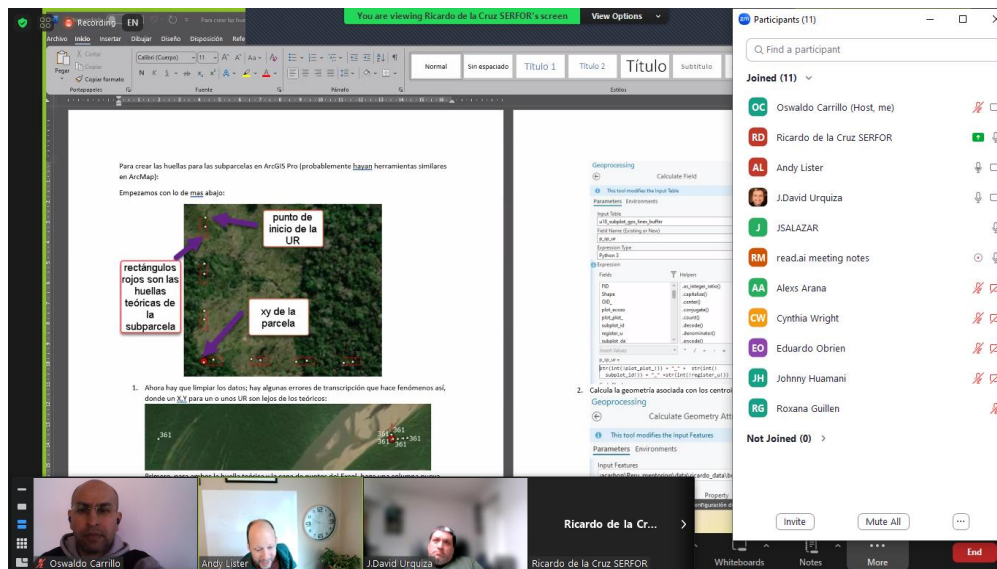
Recording EN

You are viewing Ricardo de la Cruz SERFOR's screen View Options

Archivo Inicio Insertar Dibujar Diseño Disposición Refe

Calibri (Cuerpo) 11

Pegar Cortar Copiar Copiar formato

Portapapeles Fuente Párrafo Estilos

Normal Sin espaciado Título 1 Título 2 Título Subtítulo

Para crear las huellas para las subparcelas en ArcGIS Pro (probablemente hayan herramientas similares en ArcMap):

Empezamos con lo de mas abajo:

punto de inicio de la UR

rectángulos rojos son las huellas teóricas de la subparcela

xy de la parcela

1. Ahora hay que limpiar los datos; hay algunas errores de transcripción que hace fenómenos así, donde un X,Y para un o unos UR son lejos de los teóricos:

361

361 361 361 361

Geoprocessing

Calculate Field

This tool modifies the Input Table

Parameters Environments

Input Table

Field Name (Existing or New)

Expression Type

Python 3

Expression

Fields

Helpers

FID Shape OID_ plot_acceso plot_plot_ subplot_id register_u subplot_da

.as_integer_ratio() .capitalize() .center() .conjugate() .count() .decode() .denominator() .encode()

2. Calcula la geometría asociada con los centroi

Geoprocessing

Calculate Geometry Att

This tool modifies the Input Features

Parameters Environments

Input Features

Property

Participants (11)

Find a participant

Joined (11)

Oswaldo Carrillo (Host, me)

Ricardo de la Cruz SERFOR

Andy Lister

J.David Urquiza

JSALAZAR

read.ai meeting notes

Alexs Arana

Cynthia Wright

Eduardo Obrien

Johnny Huamani

Roxana Guillen

Not Joined (0)

Invite Mute All ...

Oswaldo Carrillo Andy Lister J.David Urquiza Ricardo de la Cr... Ricardo de la Cruz SERFOR

Whiteboards Notes More End